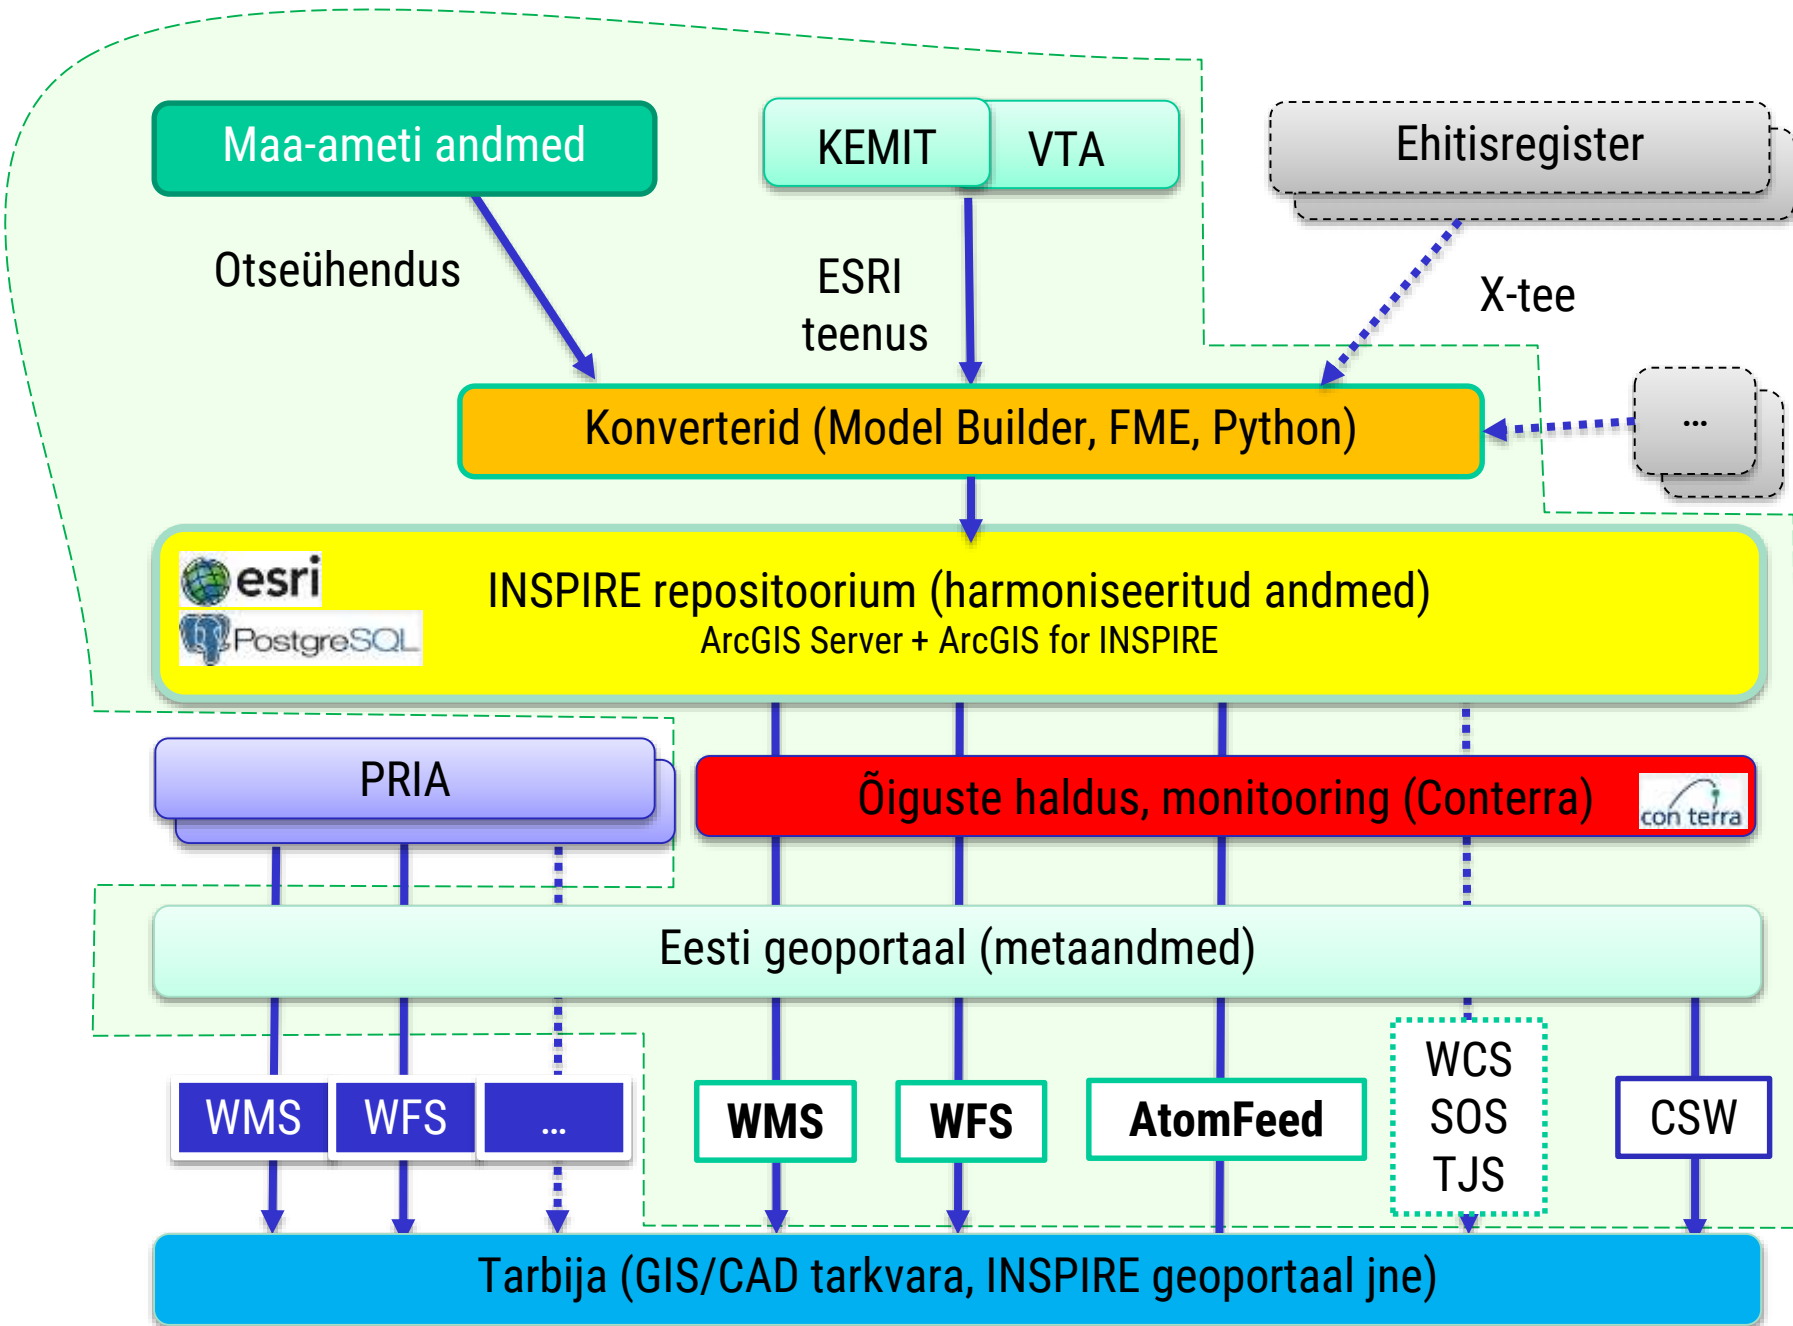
Maa-ameti andmed

KEMIT

VTA

Ehitisregister

Otseühendus

ESRI teenus

X-tee

Konverterid (Model Builder, FME, Python)

...

esri

PostgreSQL

INSPIRE repositoorium (harmoniseeritud andmed)
ArcGIS Server + ArcGIS for INSPIRE

PRIA

Õiguste haldus, monitooring (Conterra)

con terra

Eesti geoportaal (metaandmed)

WMS

WFS

...

WMS

WFS

AtomFeed

WCS
SOS
TJS

CSW

Tarbija (GIS/CAD tarkvara, INSPIRE geoportaal jne)